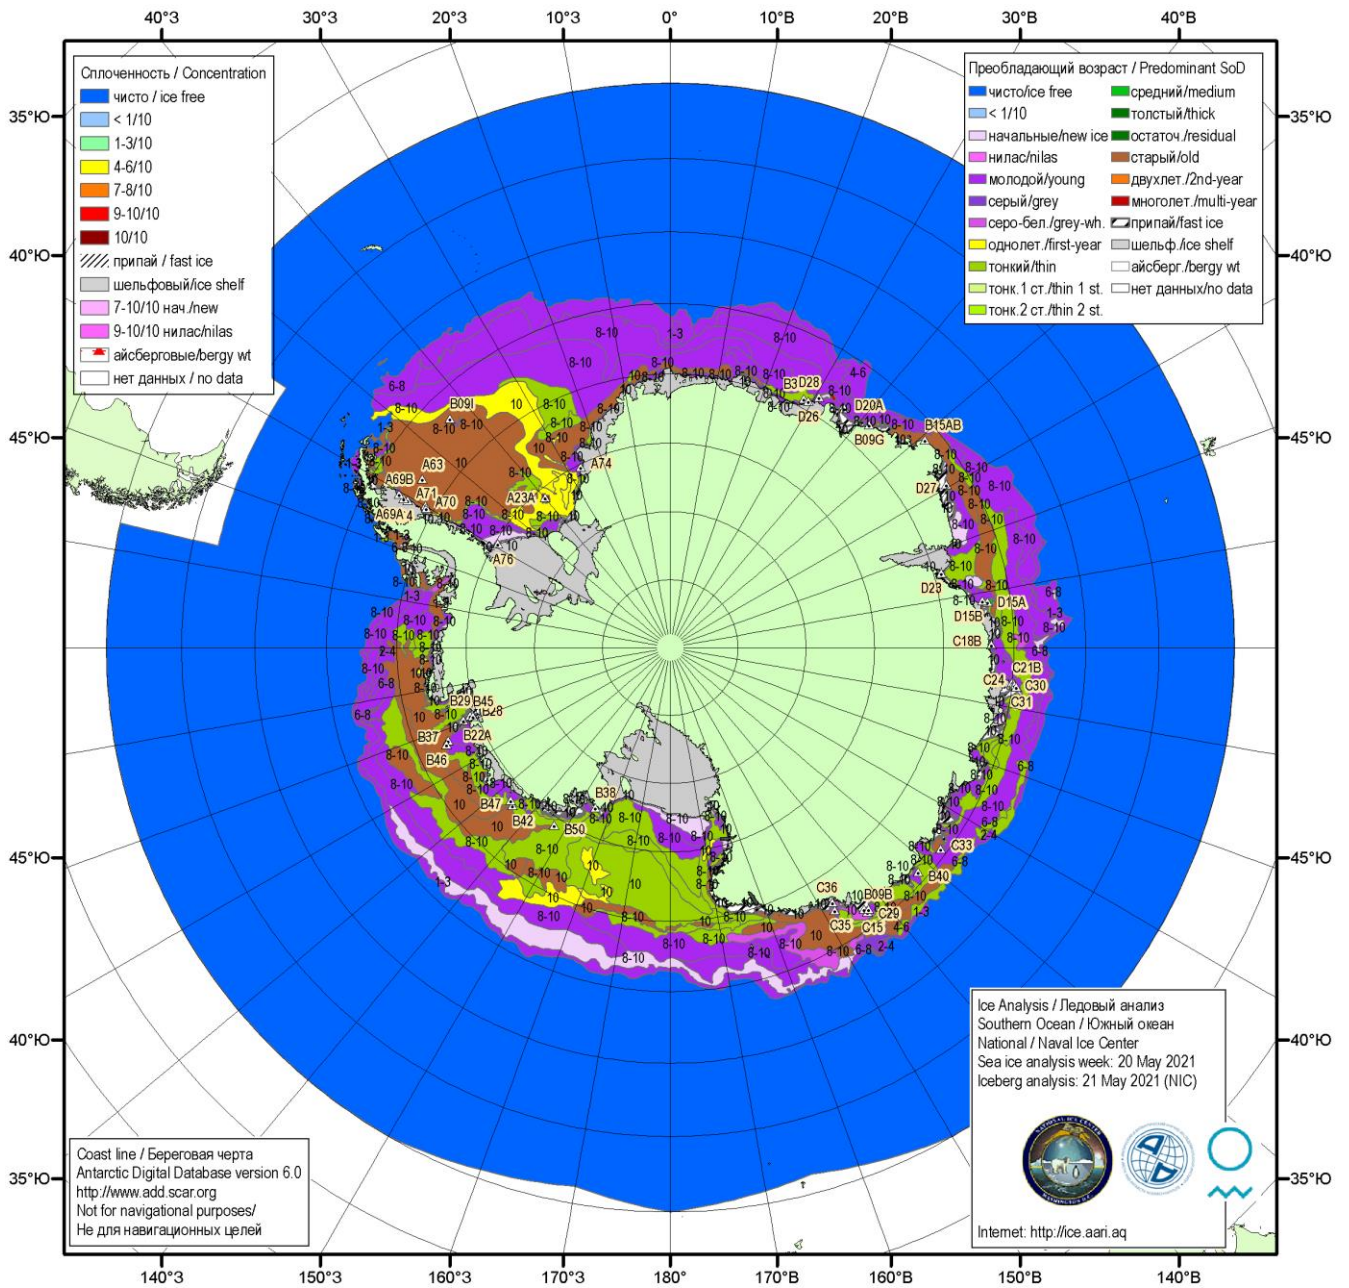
40°З 30°З 20°З 10°З 0° 10°В 20°В 30°В 40°В

35°Ю 40°Ю 45°Ю 45°Ю 40°Ю 35°Ю
35°Ю 40°Ю 45°Ю 45°Ю 40°Ю 35°Ю

Сплоченность / Concentration
чисто / ice free
< 1/10
1-3/10
4-6/10
7-8/10
9-10/10
10/10
припай / fast ice
шельфовый/ice shelf
7-10/10 нач./new
9-10/10 нилас/nilas
айсберговые/bergy wt
нет данных / no data

Преобладающий возраст / Predominant SoD
чисто/ice free
< 1/10
начальные/new ice
нилас/nilas
молодой/young
серый/grey
серо-бел./grey-wh.
однолет./first-year
тонкий/thin
тонк.1 ст./thin 1 st.
тонк.2 ст./thin 2 st.
средний/medium
толстый/thick
остаточ./residual
старый/old
двухлет./2nd-year
многолет./multi-year
припай/fast ice
шельф./ice shelf
айсберг./bergy wt
нет данных/no data

8-10 1-3 8-10 8-10 6-8 B09I 10 8-10 1-3 10 A63 A69B A71 A70 A23A A74 A69A A76 B3 D28 D26 4-6 D20A B09G B15AB D27 D23 D15A D15B C18B C21B C24 C30 C31 B29 B45 B28 B37 B22A B46 B47 B42 B50 B38 C33 B40 C36 B09B C29 C35 C15 2-4 6-8 1-3 10

Ice Analysis / Ледовый анализ
Southern Ocean / Южный океан
National / Naval Ice Center
Sea ice analysis week: 20 May 2021
Iceberg analysis: 21 May 2021 (NIC)

Internet: http://ice.aari.aq

Coast line / Береговая черта
Antarctic Digital Database version 6.0
http://www.add.scar.org
Not for navigational purposes/
Не для навигационных целей

140°З 150°З 160°З 170°З 180° 170°В 160°В 150°В 140°В